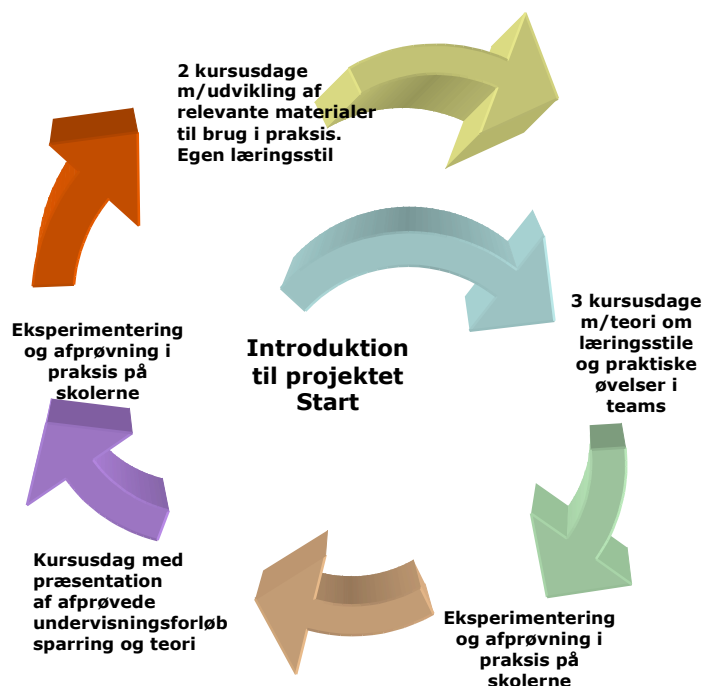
Introduktion til projektet Start

3 kursusdage m/teori om læringsstile og praktiske øvelser i teams

Eksperimentering og afprøvning i praksis på skolerne

Kursusdag med præsentation af afprøvede undervisningsforløb sparring og teori

Eksperimentering og afprøvning i praksis på skolerne

2 kursusdage m/udvikling af relevante materialer til brug i praksis. Egen læringsstil